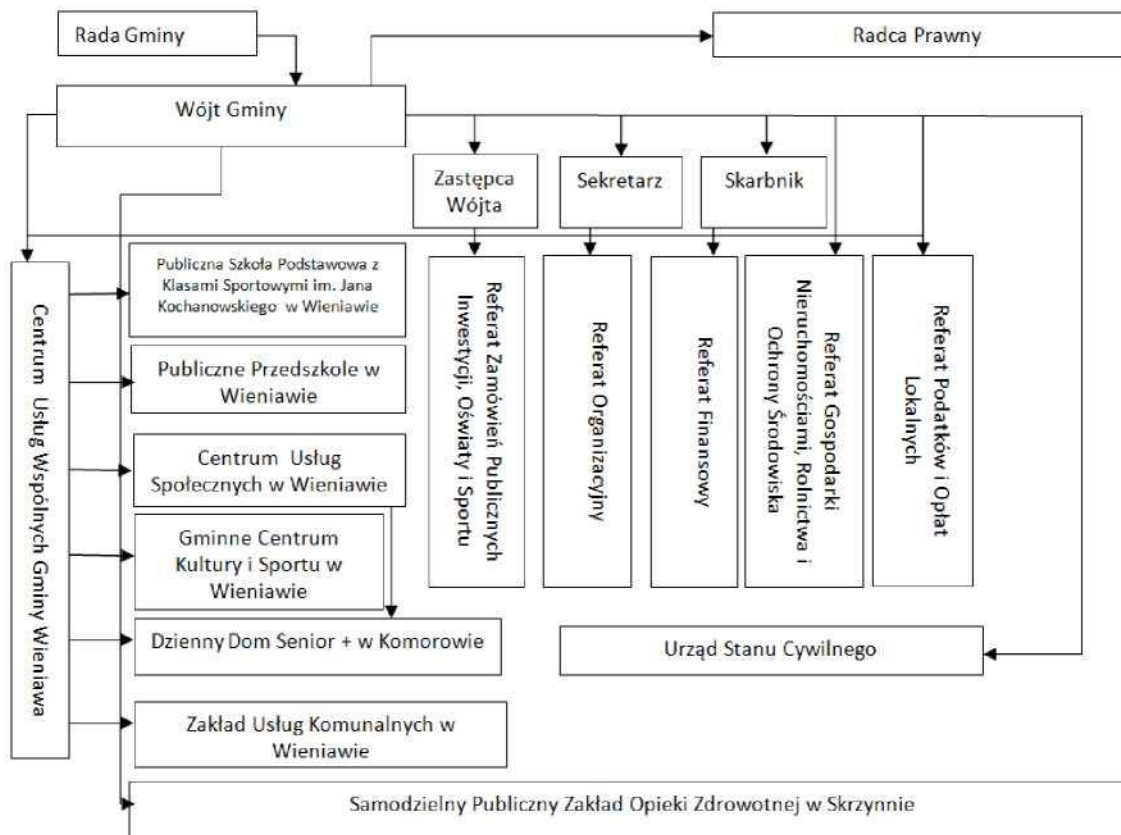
Rada Gminy

Radca Prawny

Wójt Gminy

Zastępca Wójta

Sekretarz

Skarbnik

Centrum Usług Wspólnych Gminy Wieniawa

Publiczna Szkoła Podstawowa z Klasami Sportowymi im. Jana Kochanowskiego w Wieniawie

Publiczne Przedszkole w Wieniawie

Centrum Usług Społecznych w Wieniawie

Gminne Centrum Kultury i Sportu w Wieniawie

Dzienny Dom Senior + w Komorowie

Zakład Usług Komunalnych w Wieniawie

Referat Zamówień Publicznych Inwestycji, Oświaty i Sportu

Referat Organizacyjny

Referat Finansowy

Referat Gospodarki Nieruchomościami, Rolnictwa i Ochrony Środowiska

Referat Podatków i Opłat Lokalnych

Urząd Stanu Cywilnego

Samodzielny Publiczny Zakład Opieki Zdrowotnej w Skrzynnie